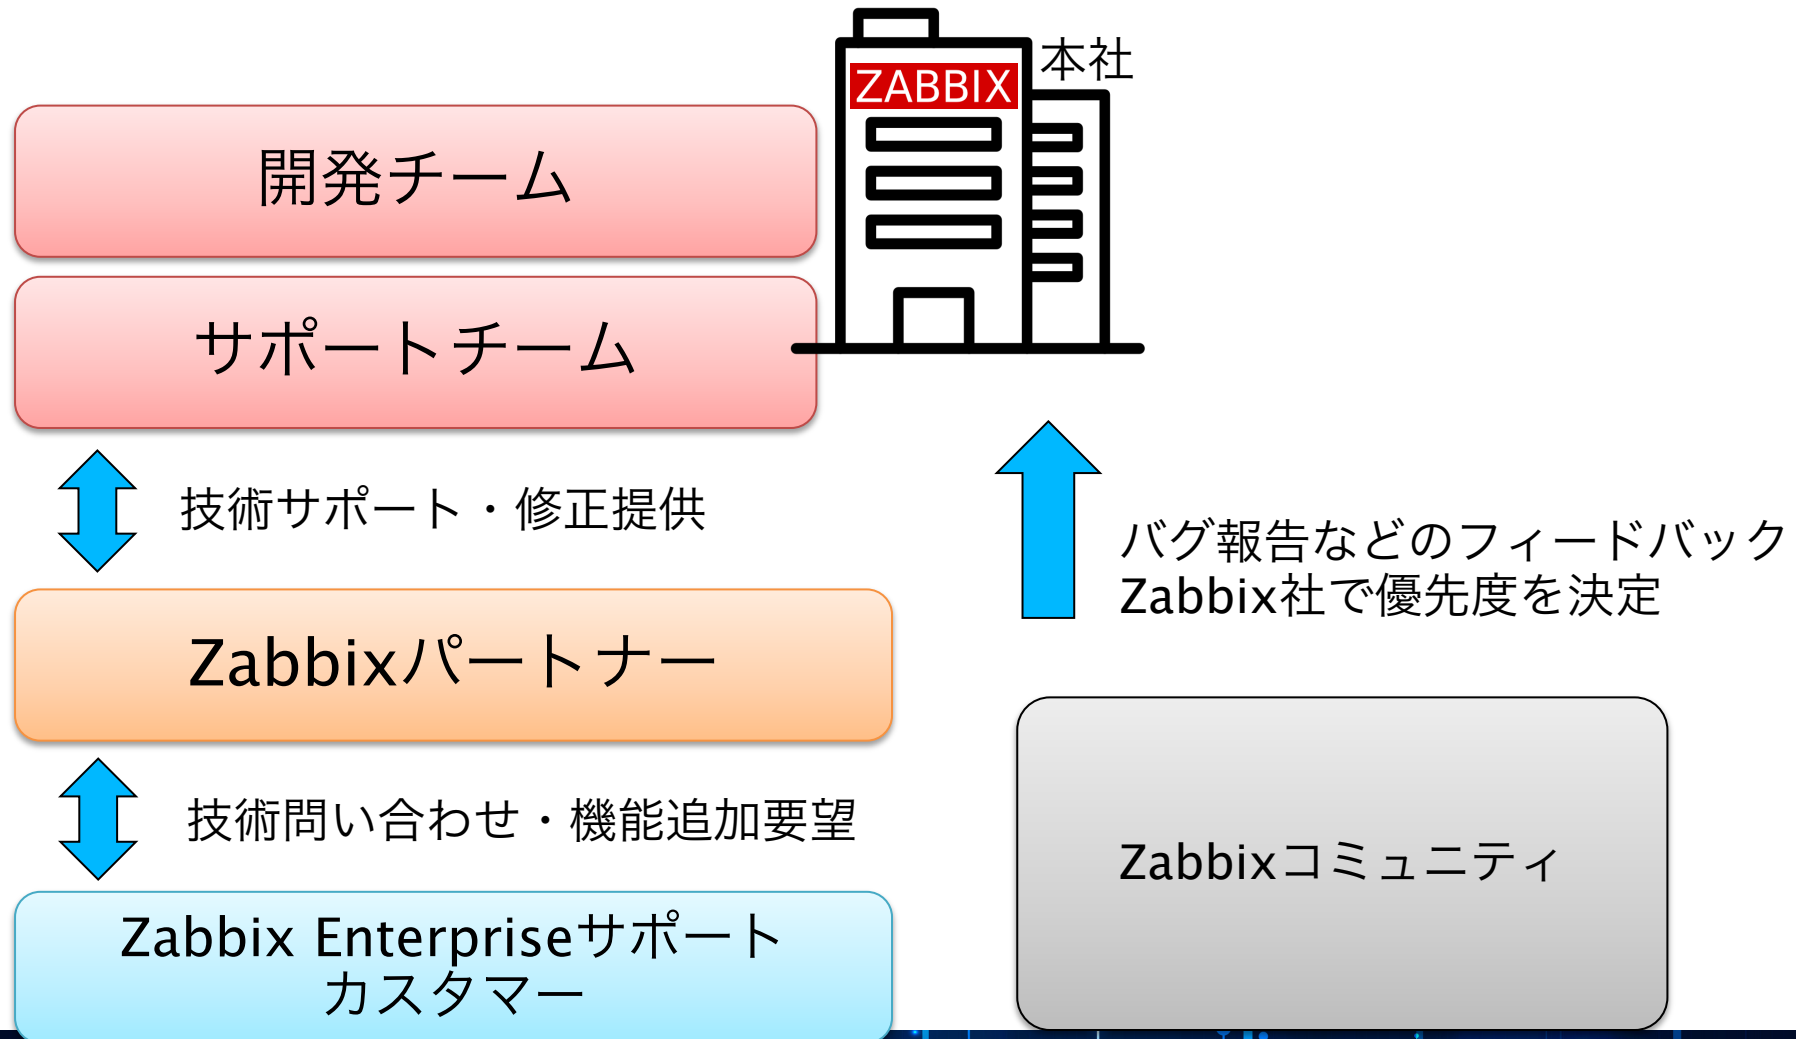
ZABBIX
本社

開発チーム

サポートチーム

技術サポート・修正提供

Zabbixパートナー

技術問い合わせ・機能追加要望

Zabbix Enterpriseサポート
カスタマー

バグ報告などのフィードバック
Zabbix社で優先度を決定

Zabbixコミュニティ